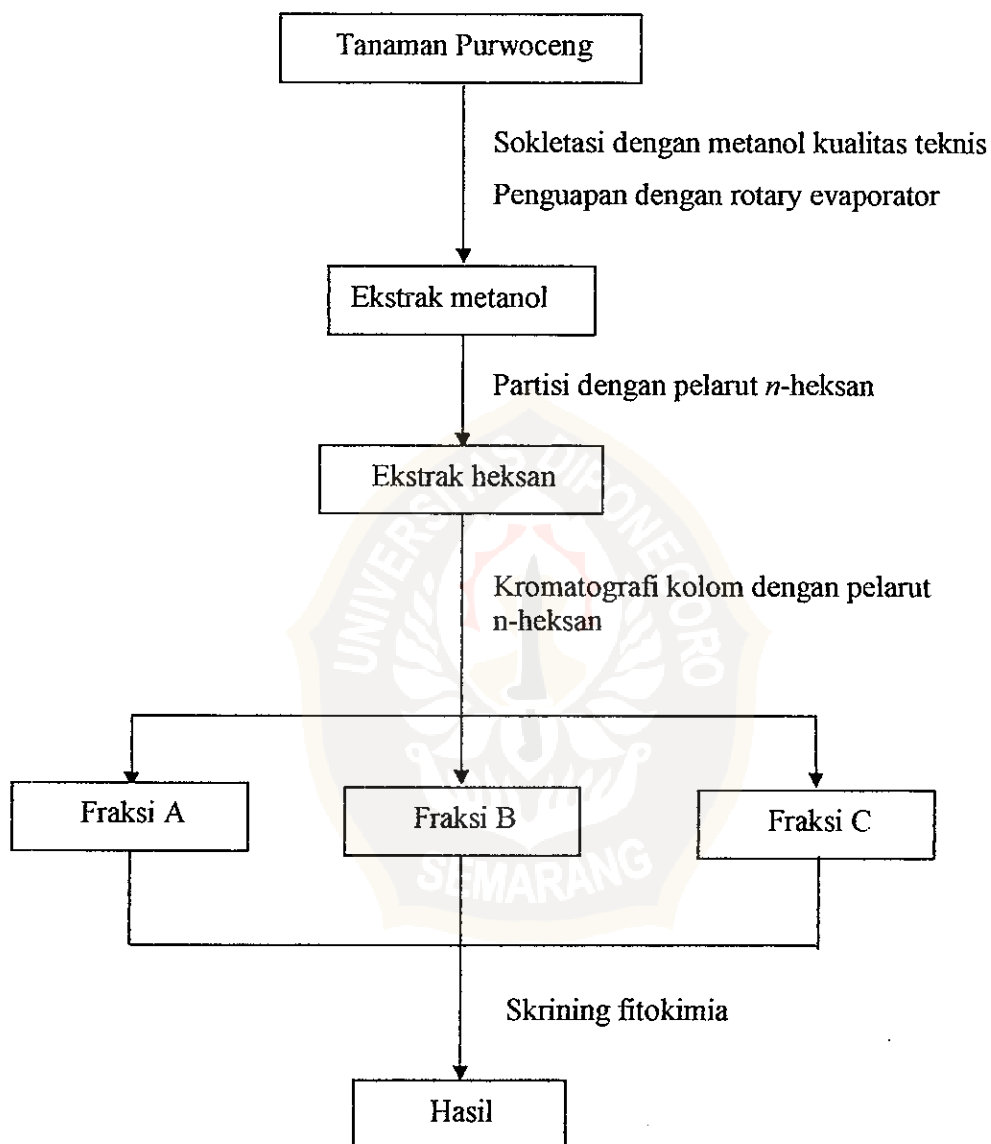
Tanaman Purwoceng

Sokletasi dengan metanol kualitas teknis
Penguapan dengan rotary evaporator

Ekstrak metanol

Partisi dengan pelarut *n*-heksan

Ekstrak heksan

Kromatografi kolom dengan pelarut n-heksan

UNIVERSITAS DIPONEGORO SEMARANG

Fraksi A

Fraksi B

Fraksi C

Skrining fitokimia

Hasil